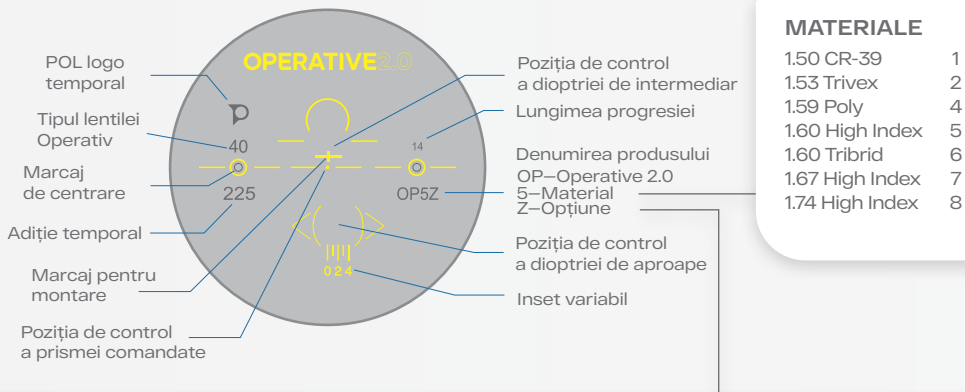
OPERATIVE2.0

POL logo temporal

Tipul lentilei Operativ

Marcaj de centrare

Adiție temporal

Marcaj pentru montare

Poziția de control a prismei comandate

40

225

14

OP5Z

024

Poziția de control a dioptriei de intermediar

Lungimea progresiei

Denumirea produsului
OP–Operative 2.0
5–Material
Z–Opțiune

Poziția de control a dioptriei de aproape

Inset variabil

MATERIALE

| | |
|---|---|
| 1.50 CR-39 | 1 |
| 1.53 Trivex | 2 |
| 1.59 Poly | 4 |
| 1.60 High Index | 5 |
| 1.60 Tribrid | 6 |
| 1.67 High Index | 7 |
| 1.74 High Index | 8 |